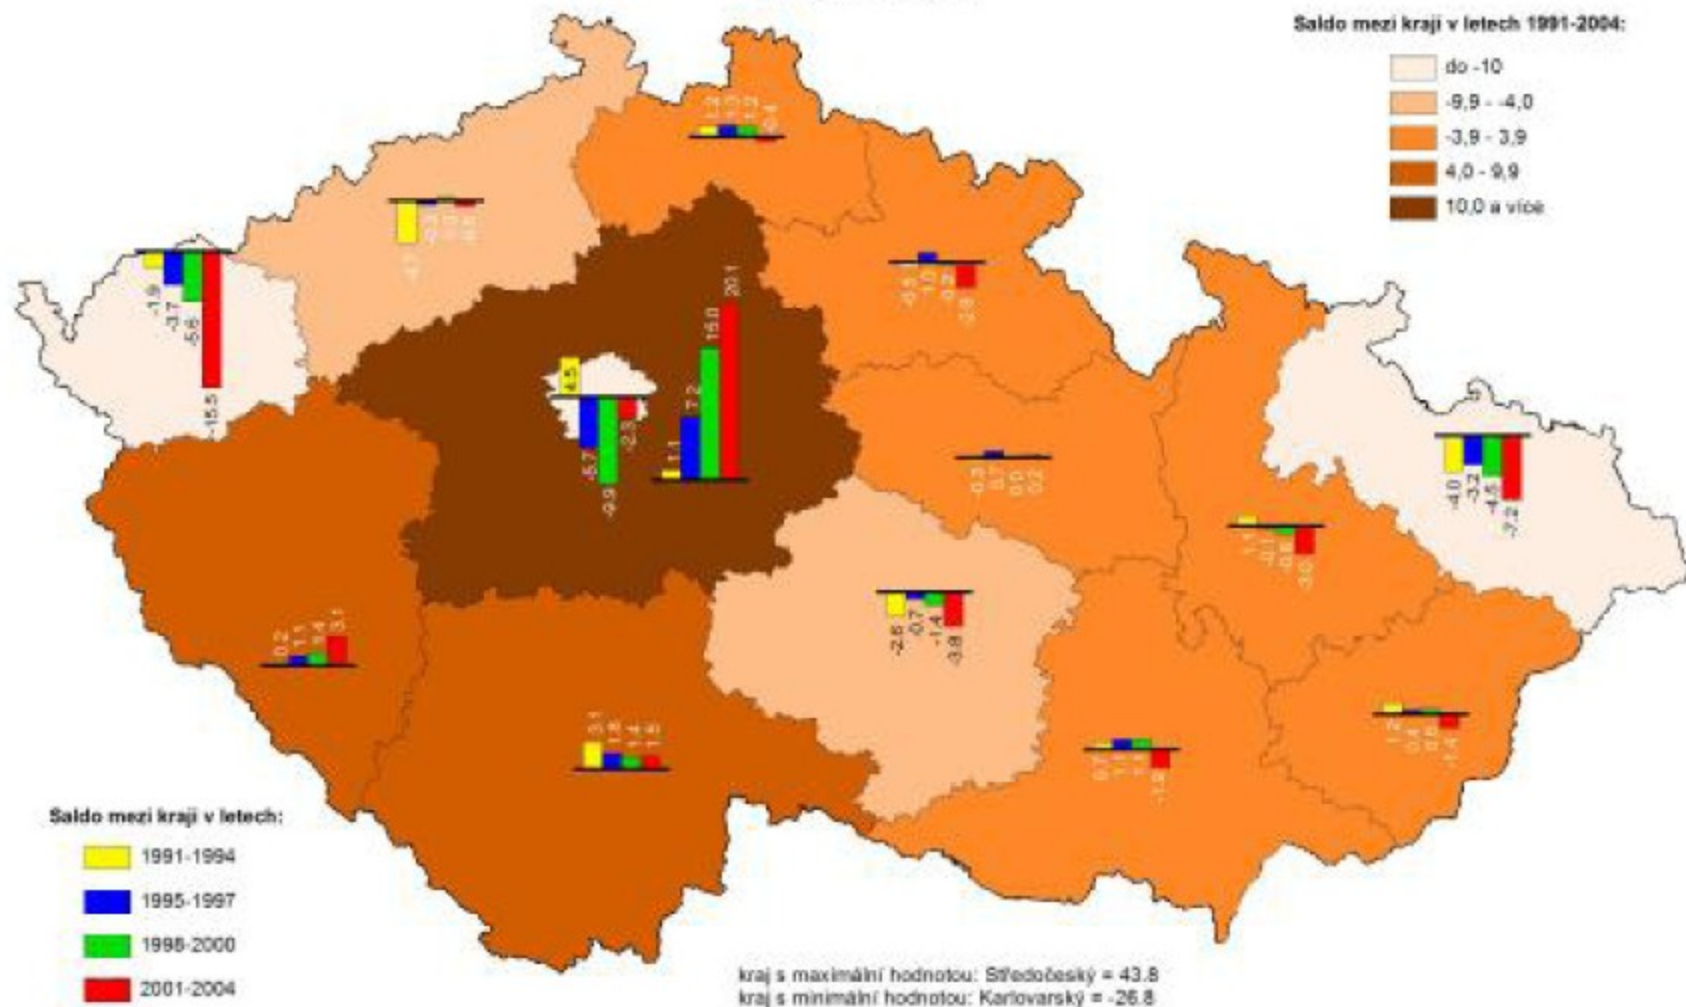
Saldo mezi kraji v letech 1991-2004:

do -10

-9,9 - -4,0

-3,9 - 3,9

4,0 - 9,9

10,0 a více

1,3 1,3 1,2 -0,4

-4,1 -0,3 -0,3 -0,8

-1,9 -3,7 -5,6 -15,5

-0,1 1,0 -0,2 -2,8

4,5 -5,7 -9,9 -2,3

1,1 7,2 15,0 20,1

-0,3 0,7 0,0 0,2

-4,0 -3,2 -4,5 -7,2

1,1 -0,1 -0,6 -3,0

0,2 1,1 2,4 3,1

-2,6 -0,7 -1,4 -3,8

3,1 1,8 1,4 1,5

0,7 1,3 1,3 -1,9

1,2 0,4 0,6 -1,4

Saldo mezi kraji v letech:

1991-1994

1995-1997

1998-2000

2001-2004

kraj s maximální hodnotou: Středočeský = 43.8
kraj s minimální hodnotou: Karlovarský = -26.8